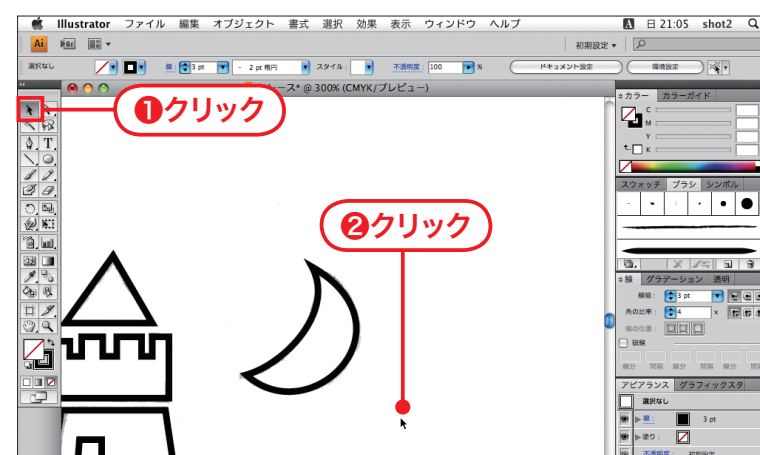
Illustrator ファイル 編集 オブジェクト 書式 選択 効果 表示 ウィンドウ ヘルプ

日 21:05 shot2

初期設定 ▾

選択なし

線: 3 pt

2 pt 楕円

スタイル:

不透明度: 100 %

ドキュメント設定

環境設定

ース* @ 300% (CMYK/プレビュー)

❶クリック

❷クリック

カラー カラーガイド

C

M

Y

K

スウォッチ ブラシ シンボル

線 グラデーション 透明

線幅: 3 pt

角の比率: 4

線の位置:

破線

線分 間隔 線分 間隔 線分 間隔

アピアランス グラフィックスタ

選択なし

線: 3 pt

塗り:

不透明度: 初期設定